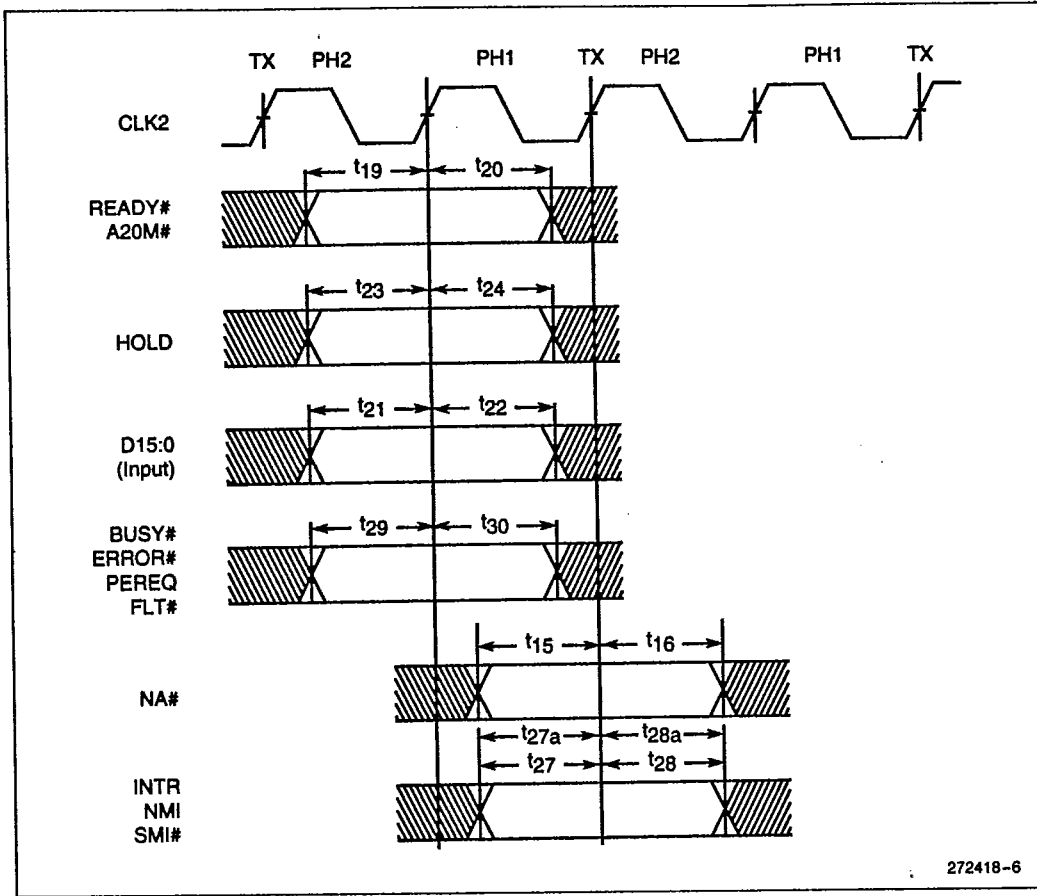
TX PH2 PH1 TX PH2 PH1 TX

CLK2

$t_{19}$ $t_{20}$

READY#
A20M#

$t_{23}$ $t_{24}$

HOLD

$t_{21}$ $t_{22}$

D15:0
(Input)

$t_{29}$ $t_{30}$

BUSY#
ERROR#
PEREQ
FLT#

$t_{15}$ $t_{16}$

NA#

$t_{27a}$ $t_{28a}$
$t_{27}$ $t_{28}$

INTR
NMI
SMI#

272418-6